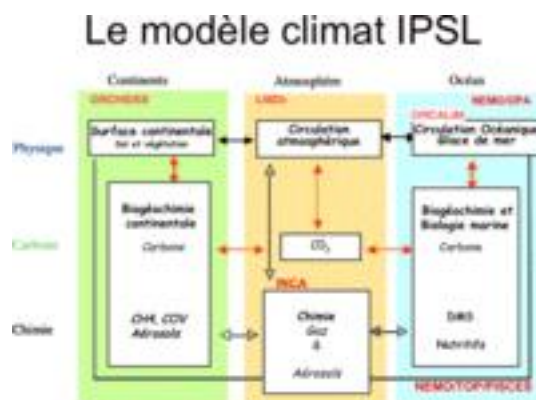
Le modèle climat IPSL

Continents

Atmosphère

Océan

ORCHIDEE

LMDZ

NEMO/OPA

Physique

Surface continentale
Sol et végétation

Circulation atmosphérique

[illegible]
Circulation Océanique
Glace de mer

Carbone

Biogéochimie continentale

Carbone

$CO_2$

Biogéochimie et Biologie marine

Carbone

Chimie

INCA

CH4, COV
Aérosols

Chimie
Gaz
&
Aérosols

DMS

Nutriments

NEMO/TOP/PISCES